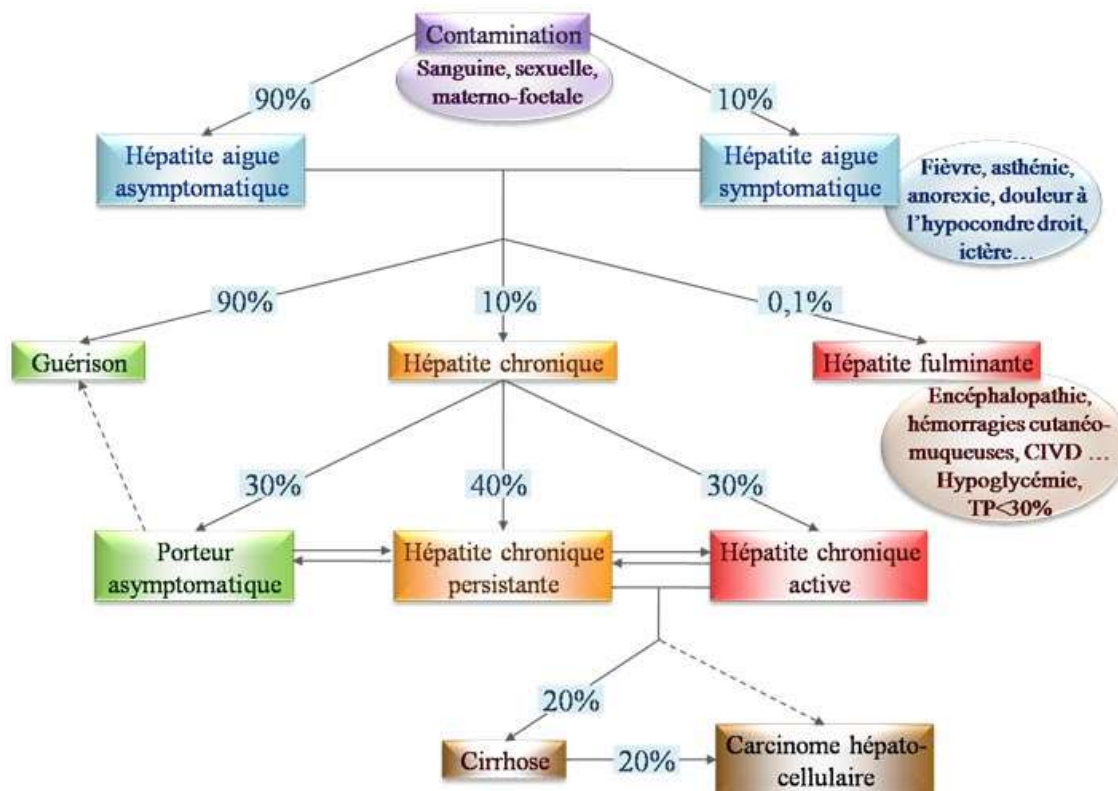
Contamination

Sanguine, sexuelle, materno-foetale

90%

10%

Hépatite aigue asymptomatique

Hépatite aigue symptomatique

Fièvre, asthénie, anorexie, douleur à l'hypocondre droit, ictère…

90%

10%

0,1%

Guérison

Hépatite chronique

Hépatite fulminante

Encéphalopathie, hémorragies cutanéo-muqueuses, CIVD … Hypoglycémie, TP<30%

30%

40%

30%

Porteur asymptomatique

Hépatite chronique persistante

Hépatite chronique active

20%

Cirrhose

20%

Carcinome hépato-cellulaire